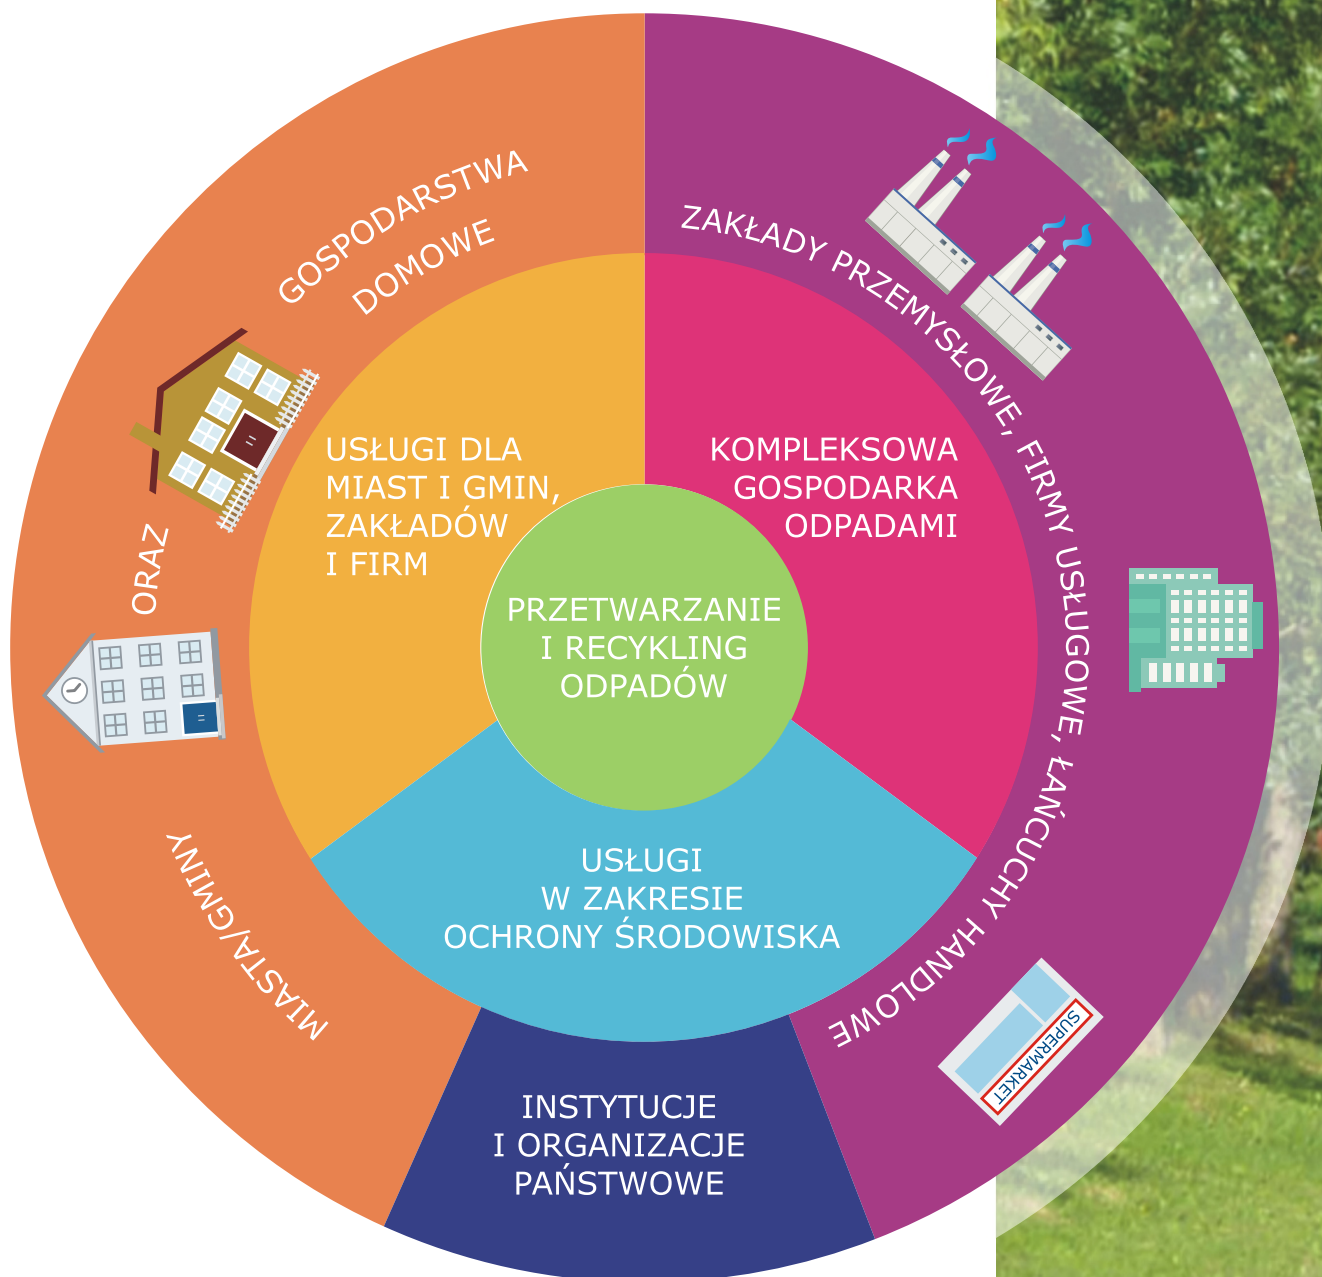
GOSPODARSTWA DOMOWE

ORAZ

MIASTA/GMINY

ZAKŁADY PRZEMYSŁOWE, FIRMY USŁUGOWE, ŁAŃCUCHY HANDLOWE

USŁUGI DLA MIAST I GMIN, ZAKŁADÓW I FIRM

KOMPLEKSOWA GOSPODARKA ODPADAMI

PRZETWARZANIE I RECYKLING ODPADÓW

USŁUGI W ZAKRESIE OCHRONY ŚRODOWISKA

INSTYTUCJE I ORGANIZACJE PAŃSTWOWE

SUPERMARKET